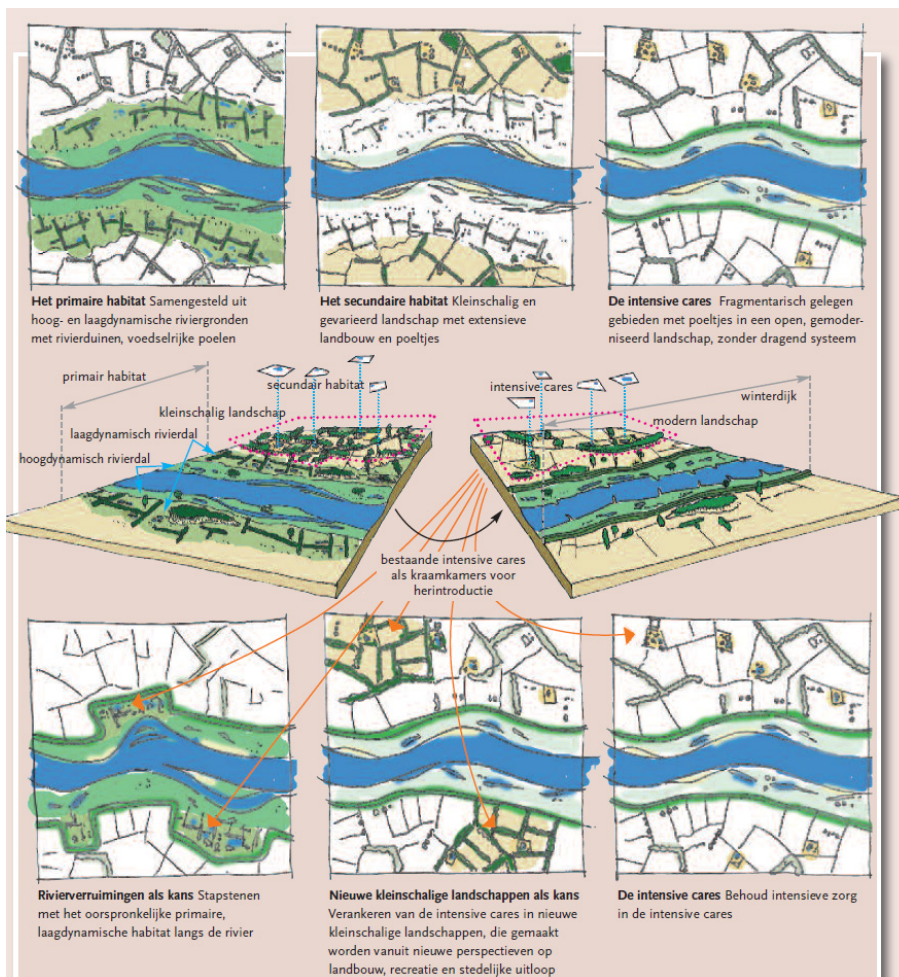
**Het primaire habitat** Samengesteld uit hoog- en laagdynamische riviergronden met rivierduinen, voedselrijke poelen

**Het secundaire habitat** Kleinschalig en gevarieerd landschap met extensieve landbouw en poeltjes

**De intensive cares** Fragmentarisch gelegen gebieden met poeltjes in een open, gemoderniseerd landschap, zonder dragend systeem

primair habitat

secundair habitat

kleinschalig landschap

laagdynamisch rivierdal

hoogdynamisch rivierdal

intensive cares

winterdijk

modern landschap

bestaande intensive cares als kraamkamers voor herintroductie

**Rivierverruimingen als kans** Stapstenen met het oorspronkelijke primaire, laagdynamische habitat langs de rivier

**Nieuwe kleinschalige landschappen als kans** Verankeren van de intensive cares in nieuwe kleinschalige landschappen, die gemaakt worden vanuit nieuwe perspectieven op landbouw, recreatie en stedelijke uitloop

**De intensive cares** Behoud intensieve zorg in de intensive cares